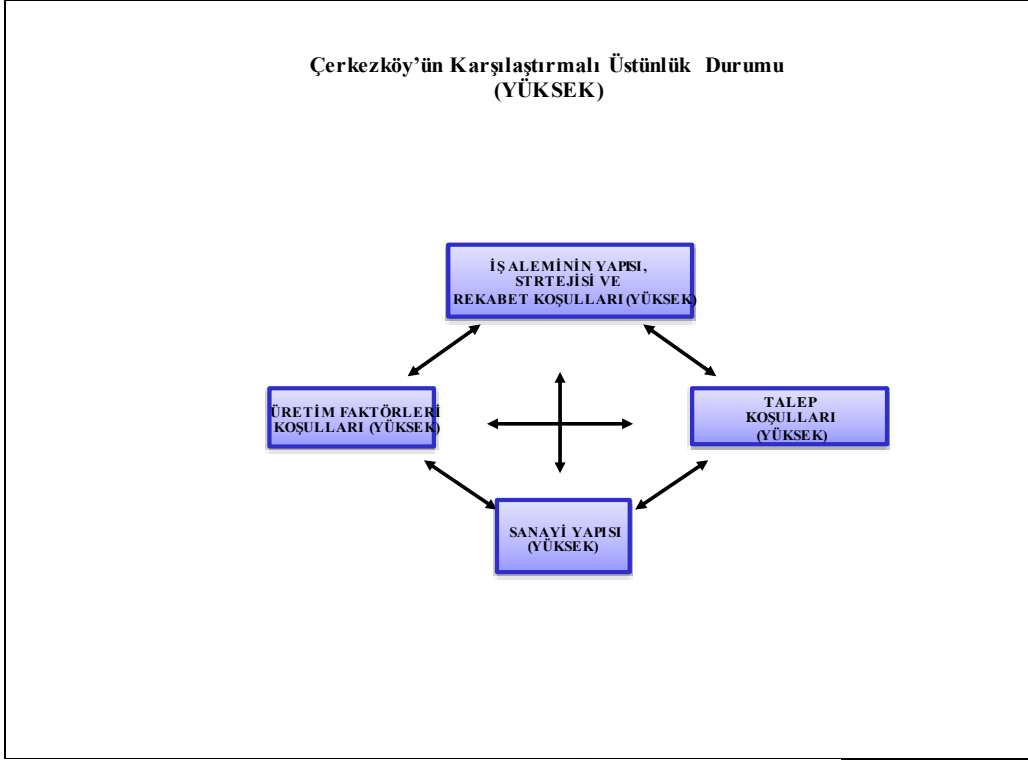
Çerkezköy'ün Karşılaştırmalı Üstünlük Durumu
(YÜKSEK)

İŞ ALEMİNİN YAPISI, STRTEJİSİ VE REKABET KOŞULLARI (YÜKSEK)

ÜRETİM FAKTÖRLERİ KOŞULLARI (YÜKSEK)

TALEP KOŞULLARI (YÜKSEK)

SANAYİ YAPISI (YÜKSEK)